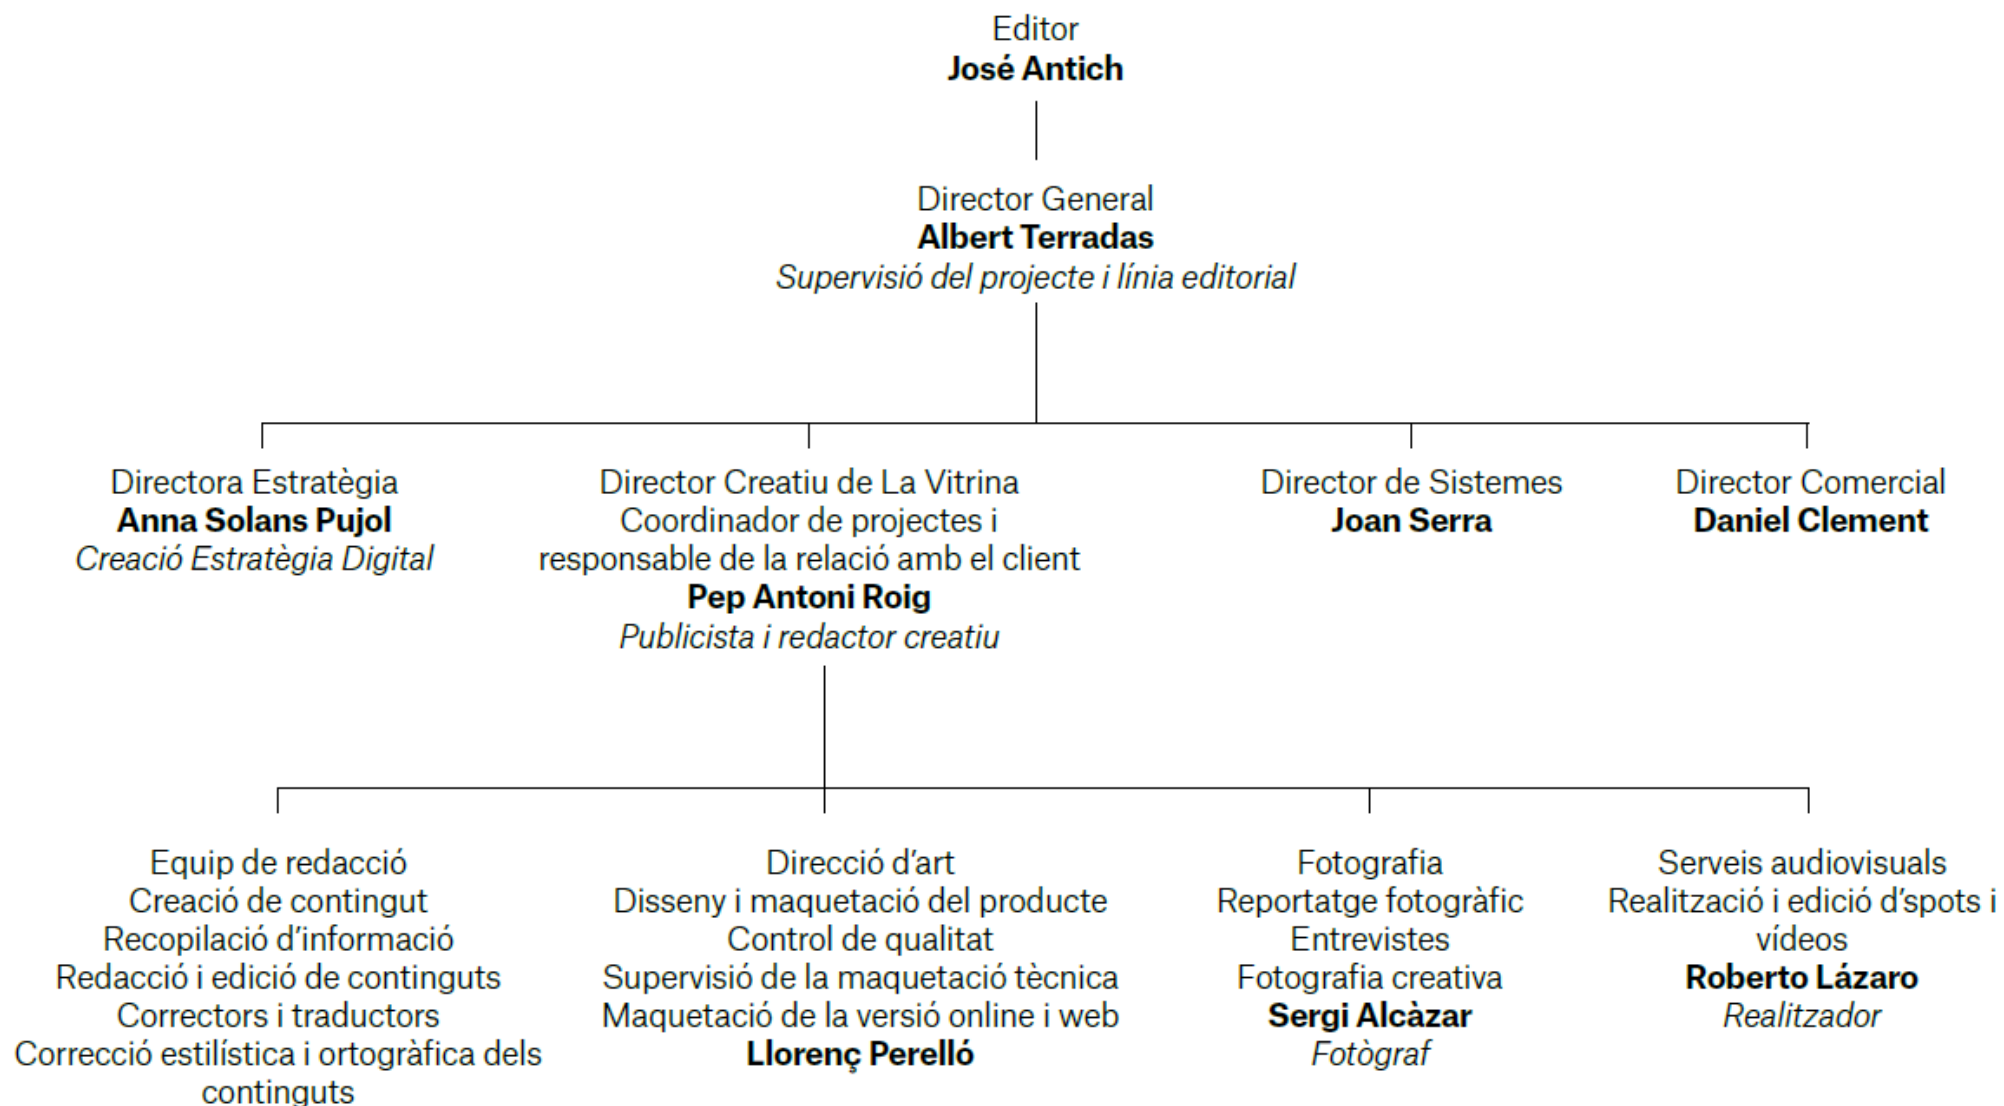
Editor
**José Antich**

Director General
**Albert Terradas**
*Supervisió del projecte i línia editorial*

Directora Estratègia
**Anna Solans Pujol**
*Creació Estratègia Digital*

Director Creatiu de La Vitrina
Coordinador de projectes i responsable de la relació amb el client
**Pep Antoni Roig**
*Publicista i redactor creatiu*

Director de Sistemes
**Joan Serra**

Director Comercial
**Daniel Clement**

Equip de redacció
Creació de contingut
Recopilació d'informació
Redacció i edició de continguts
Correctors i traductors
Correcció estilística i ortogràfica dels continguts

Direcció d'art
Disseny i maquetació del producte
Control de qualitat
Supervisió de la maquetació tècnica
Maquetació de la versió online i web
**Llorenç Perelló**

Fotografia
Reportatge fotogràfic
Entrevistes
Fotografia creativa
**Sergi Alcàzar**
*Fotògraf*

Serveis audiovisuals
Realització i edició d'spots i vídeos
**Roberto Lázaro**
*Realitzador*